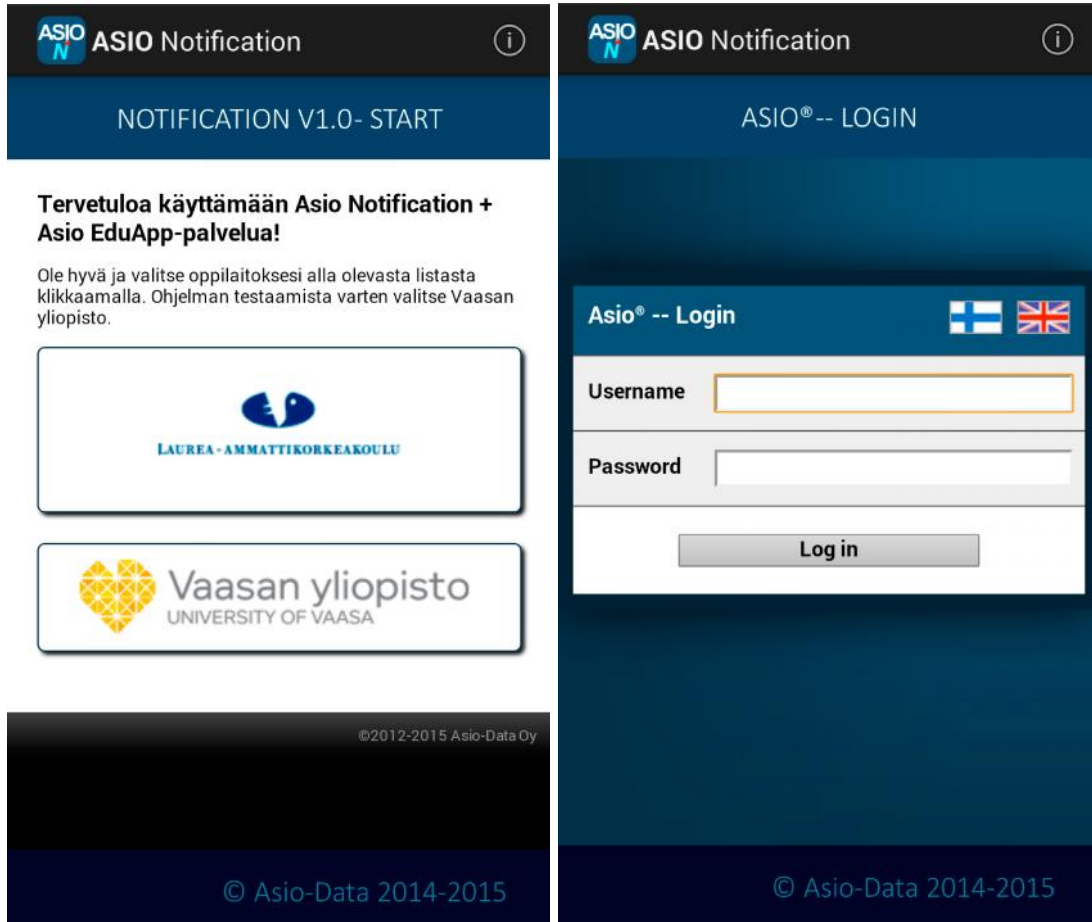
ASIO N ASIO Notification

NOTIFICATION V1.0- START

Tervetuloa käyttämään Asio Notification + Asio EduApp-palvelua!

Ole hyvä ja valitse oppilaitoksesi alla olevasta listasta klikkaamalla. Ohjelman testaamista varten valitse Vaasan yliopisto.

LAUREA - AMMATTIKORKEAKOULU

Vaasan yliopisto
UNIVERSITY OF VAASA

©2012-2015 Asio-Data Oy

© Asio-Data 2014-2015

ASIO N ASIO Notification

ASIO®-- LOGIN

Asio® -- Login

Username

Password

Log in

© Asio-Data 2014-2015